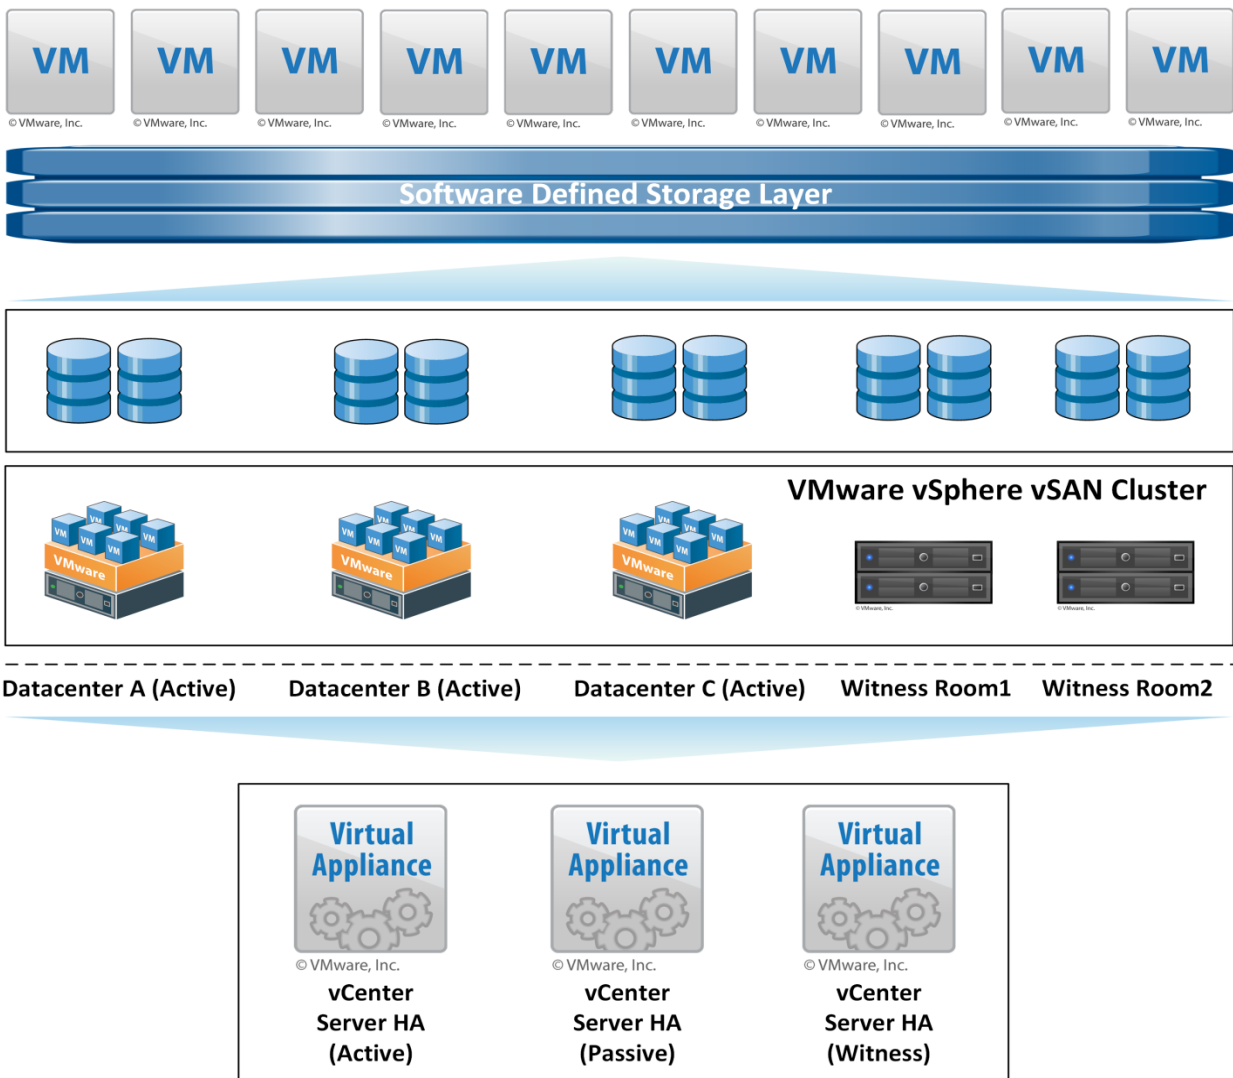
VM
© VMware, Inc.
VM
© VMware, Inc.
VM
© VMware, Inc.
VM
© VMware, Inc.
VM
© VMware, Inc.
VM
© VMware, Inc.
VM
© VMware, Inc.
VM
© VMware, Inc.
VM
© VMware, Inc.
VM
© VMware, Inc.

Software Defined Storage Layer

VMware vSphere vSAN Cluster

VM VM VM VM VM VM VM
VMware

VM VM VM VM VM VM VM
VMware

VM VM VM VM VM VM VM
VMware

© VMware, Inc.
© VMware, Inc.

Datacenter A (Active) Datacenter B (Active) Datacenter C (Active) Witness Room1 Witness Room2

Virtual Appliance
© VMware, Inc.
vCenter Server HA (Active)

Virtual Appliance
© VMware, Inc.
vCenter Server HA (Passive)

Virtual Appliance
© VMware, Inc.
vCenter Server HA (Witness)